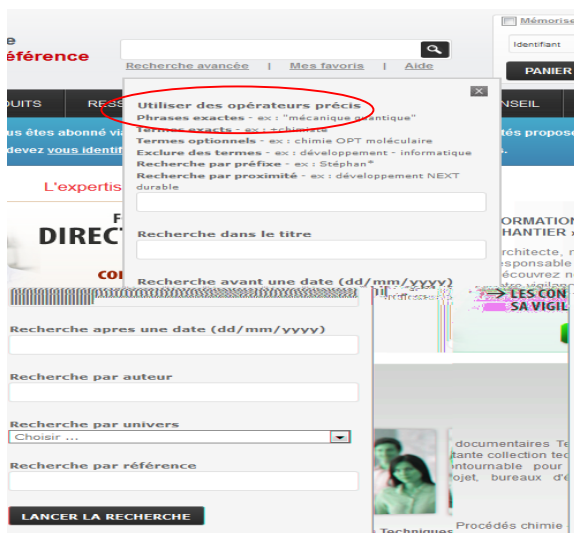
e
éférence

Recherche avancée | Mes favoris | Aide

Mémorise
Identifiant
PANIER

DUITS RESS NSEIL

us êtes abonné viaz tés propose
devez vous identif

L'expertis

DIRECT

CON

ORMATION
HANTIER
rchitecte,
sponsable
écouvrez
LES CON
SA VIGIL

Utiliser des opérateurs précis
Phrases exactes - ex : "mécanique quantique"
Termes exacts - ex : +chimiste
Termes optionnels - ex : chimie OPT moléculaire
Exclure des termes - ex : développement - informatique
Recherche par préfixe - ex : Stéphan*
Recherche par proximité - ex : développement NEXT durable

Recherche dans le titre

Recherche avant une date (dd/mm/yyyy)

Recherche apres une date (dd/mm/yyyy)

Recherche par auteur

Recherche par univers
Choisir ...

Recherche par référence

LANCER LA RECHERCHE

documentaires Te
tante collection tec
ontournable pour
ojet, bureaux d'é

Techniques
Procédés chimie